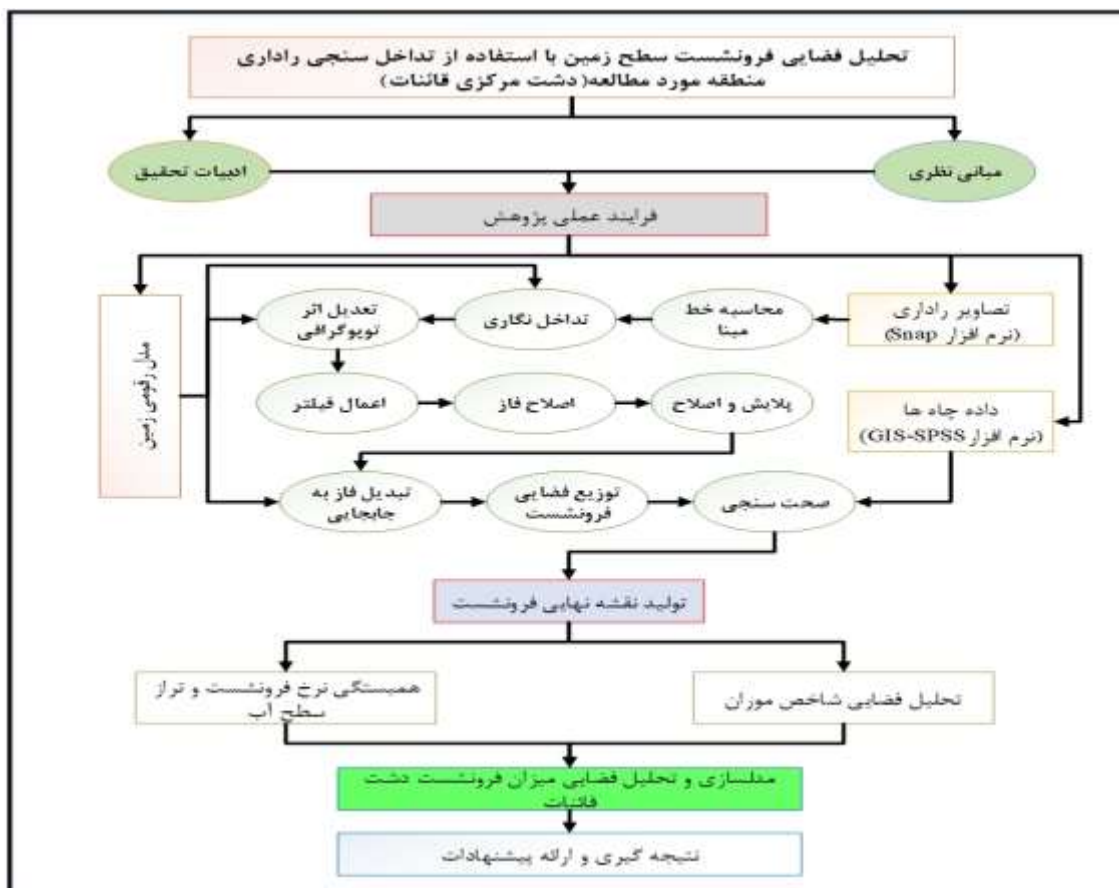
تحلیل فضایی فرونشست سطح زمین با استفاده از تداخل سنجی راداری منطقه مورد مطالعه(دشت مرکزی قائنات)

مبانی نظری

ادبیات تحقیق

فرایند عملی پژوهش

تصاویر راداری (نرم افزار Snap)

محاسبه خط مبنا

تداخل نگاری

تعدیل اثر توپوگرافی

مدل رقومی زمین

پالایش و اصلاح

اصلاح فاز

اعمال فیلتر

داده چاه ها (نرم افزار GIS-SPSS)

صحت سنجی

توزیع فضایی فرونشست

تبدیل فاز به جابجایی

تولید نقشه نهایی فرونشست

تحلیل فضایی شاخص موران

همبستگی نرخ فرونشست و تراز سطح اب

مدلسازی و تحلیل فضایی میزان فرونشست دشت قائنات

نتیجه گیری و ارائه پیشنهادات